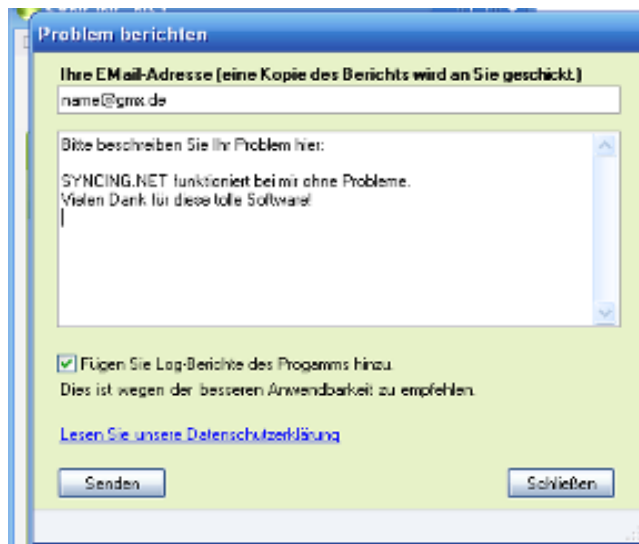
Problem berichten

Ihre EMail-Adresse (eine Kopie des Berichts wird an Sie geschickt)

name@gmx.de

Bitte beschreiben Sie Ihr Problem hier:

SYNCING.NET funktioniert bei mir ohne Probleme.
Vielen Dank für diese tolle Software!

Fügen Sie Log-Berichte des Progamms hinzu.
Dies ist wegen der besseren Anwendbarkeit zu empfehlen.

Lesen Sie unsere Datenschutzerklärung

Senden

Schließen